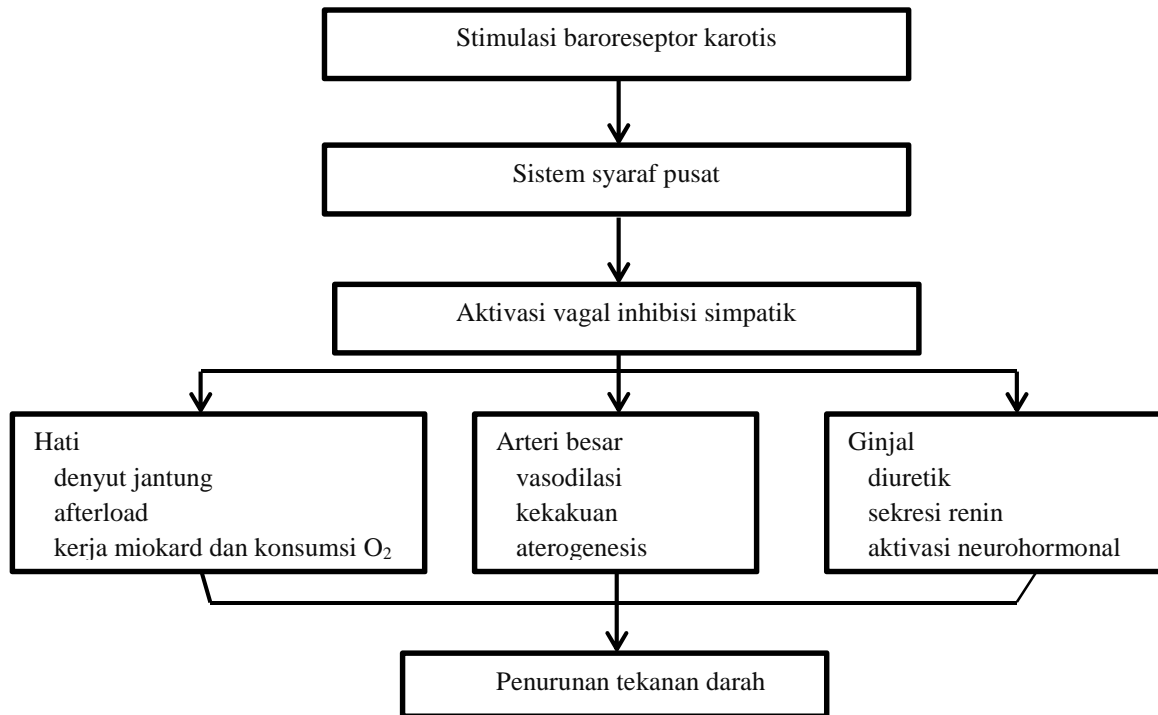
Stimulasi baroreseptor karotis

Sistem syaraf pusat

Aktivasi vagal inhibisi simpatik

Hati
denyut jantung
afterload
kerja miokard dan konsumsi $O_2$

Arteri besar
vasodilasi
kekakuan
aterogenesis

Ginjal
diuretik
sekresi renin
aktivasi neurohormonal

Penurunan tekanan darah